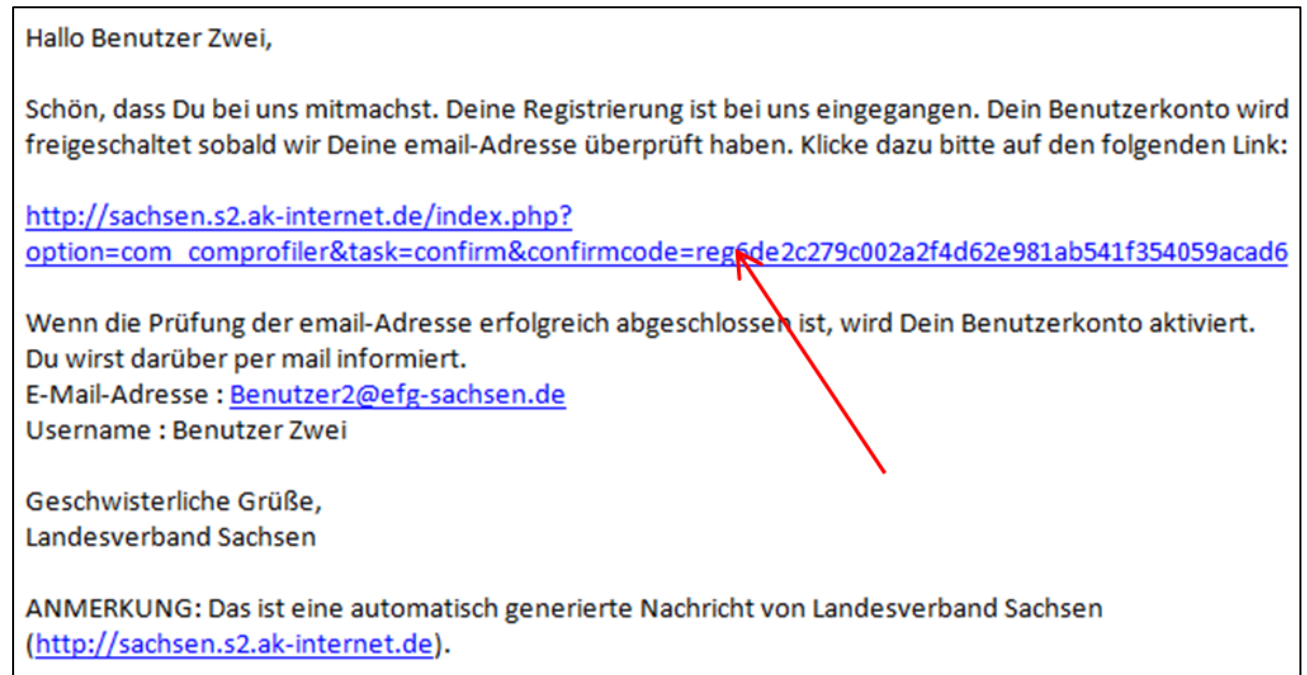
Hallo Benutzer Zwei,

Schön, dass Du bei uns mitmachst. Deine Registrierung ist bei uns eingegangen. Dein Benutzerkonto wird freigeschaltet sobald wir Deine email-Adresse überprüft haben. Klicke dazu bitte auf den folgenden Link:

http://sachsen.s2.ak-internet.de/index.php?option=com_comprofiler&task=confirm&confirmcode=reg6de2c279c002a2f4d62e981ab541f354059acad6

Wenn die Prüfung der email-Adresse erfolgreich abgeschlossen ist, wird Dein Benutzerkonto aktiviert. Du wirst darüber per mail informiert.
E-Mail-Adresse : Benutzer2@efg-sachsen.de
Username : Benutzer Zwei

Geschwisterliche Grüße,
Landesverband Sachsen

ANMERKUNG: Das ist eine automatisch generierte Nachricht von Landesverband Sachsen (http://sachsen.s2.ak-internet.de).